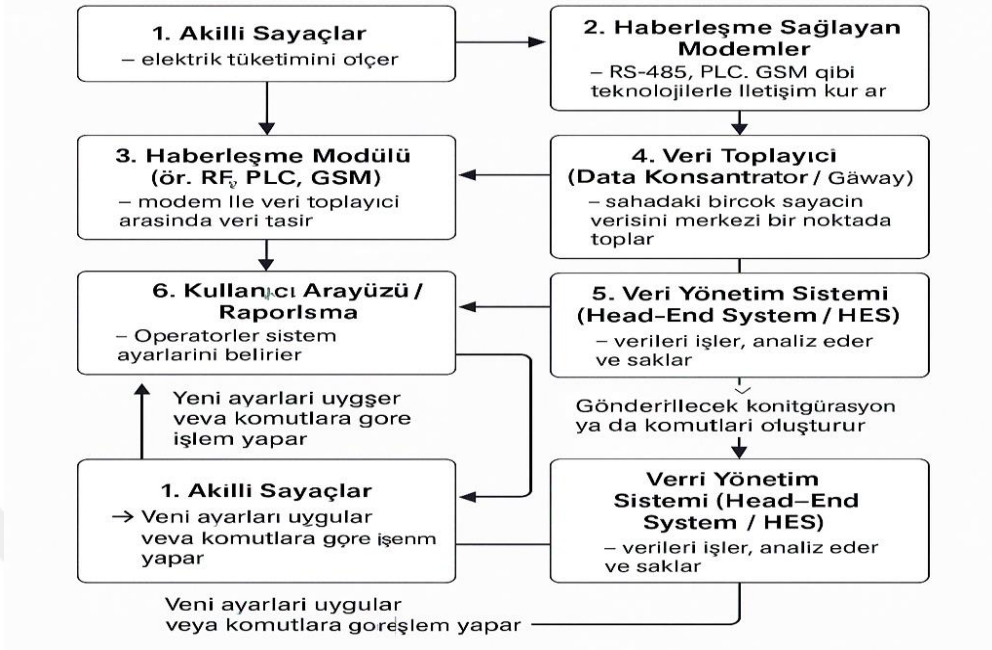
1. Akilli Sayaçlar
– elektrik tüketimini olçer

2. Haberleşme Sağlayan Modemler
– RS-485, PLC. GSM qibi teknolojilerle lletişim kur ar

3. Haberleşme Modülü (ör. RF, PLC, GSM)
– modem Ile veri toplayici arasinda veri tasir

4. Veri Toplayıcı (Data Konsantrator / Gäway)
– sahadaki bircok sayacin verisini merkezi bir noktada toplar

6. Kullanıcı Arayüzü / Raporlsma
– Operatorler sistem ayarlarini belirier

5. Veri Yönetim Sistemi (Head-End System / HES)
– verileri işler, analiz eder ve saklar

Yeni ayarlari uygşer veva komutlara gore işlem yapar

Gönderilecek konitgürasyon ya da komutlari oluşturur

1. Akilli Sayaçlar
→ Veni ayarları uygular veva komutlara gore işenm yapar

Verri Yönetim Sistemi (Head–End System / HES)
– verileri işler, analiz eder ve saklar

Veni ayarlari uygular veya komutlara goreşlem yapar